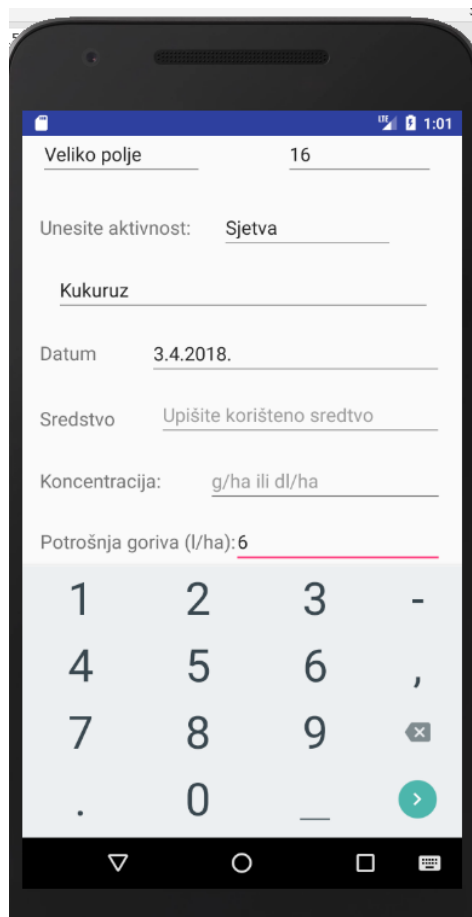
LTE 1:01

Veliko polje

16

Unesite aktivnost: Sjetva

Kukuruz

Datum 3.4.2018.

Sredstvo Upišite korišteno sredtvo

Koncentracija: g/ha ili dl/ha

Potrošnja goriva (l/ha): 6

1 2 3 -
4 5 6 ,
7 8 9
. 0 _